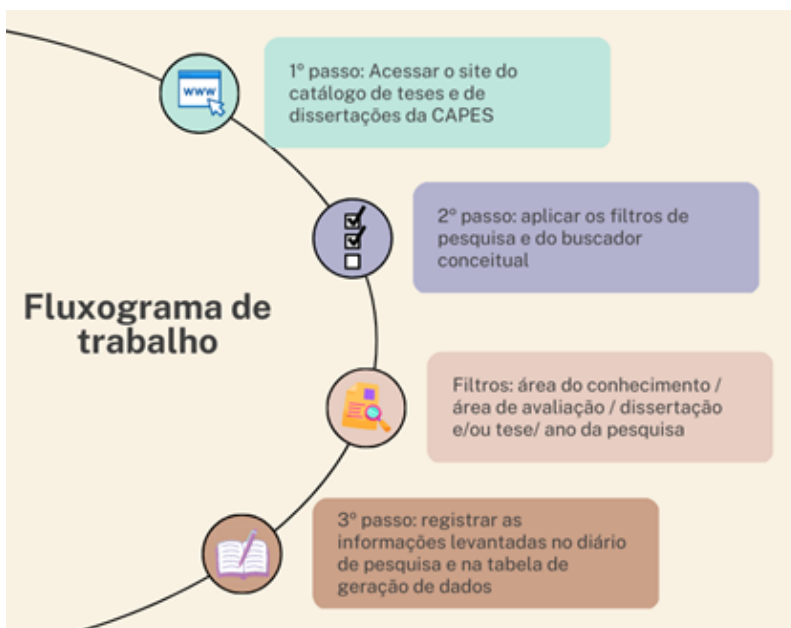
Fluxograma de trabalho

www

1º passo: Acessar o site do catálogo de teses e de dissertações da CAPES

2º passo: aplicar os filtros de pesquisa e do buscador conceitual

Filtros: área do conhecimento / área de avaliação / dissertação e/ou tese/ ano da pesquisa

3º passo: registrar as informações levantadas no diário de pesquisa e na tabela de geração de dados